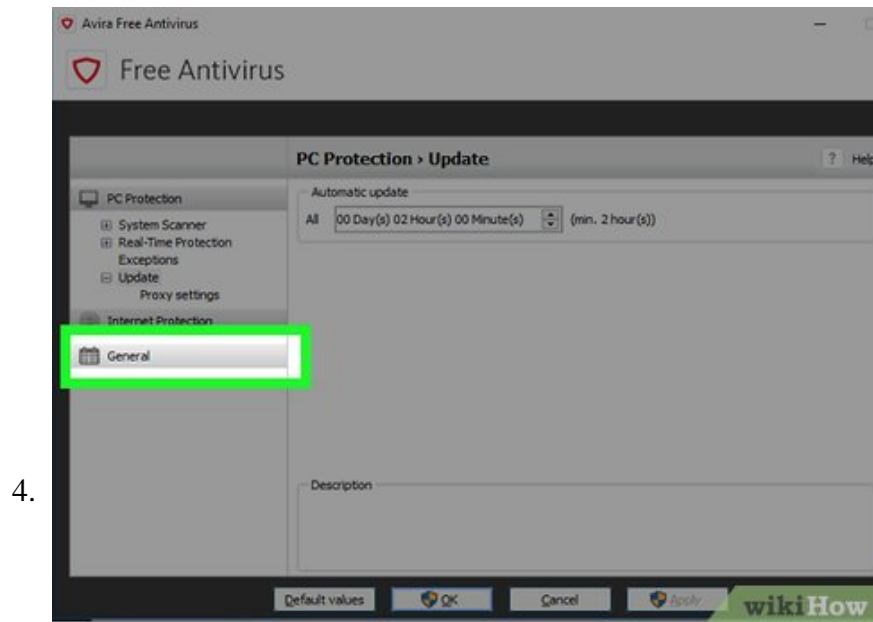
4.

Avira Free Antivirus

Free Antivirus

PC Protection › Update

? Help

PC Protection
⊞ System Scanner
⊞ Real-Time Protection
Exceptions
⊟ Update
Proxy settings
Internet Protection
General

Automatic update
All 00 Day(s) 02 Hour(s) 00 Minute(s) (min. 2 hour(s))

Description

Default values
OK
Cancel
Apply

wikiHow